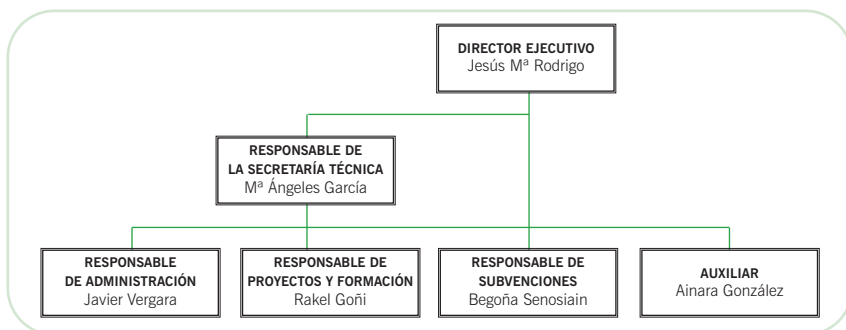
DIRECTOR EJECUTIVO
Jesús Mª Rodrigo

RESPONSABLE DE
LA SECRETARÍA TÉCNICA
Mª Ángeles García

RESPONSABLE
DE ADMINISTRACIÓN
Javier Vergara

RESPONSABLE DE
PROYECTOS Y FORMACIÓN
Rakel Goñi

RESPONSABLE DE
SUBVENCIONES
Begoña Senosiain

AUXILIAR
Ainara González